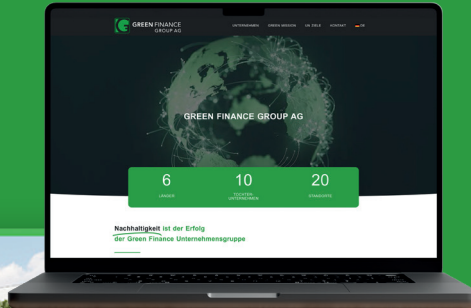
GREEN FINANCE GROUP AG

UNTERNEHMEN GREEN MISSION UN ZIELE KONTAKT DE

GREEN FINANCE GROUP AG

6
LÄNDER

10
TOCHTER-UNTERNEHMEN

20
STANDORTE

Nachhaltigkeit ist der Erfolg der Green Finance Unternehmensgruppe